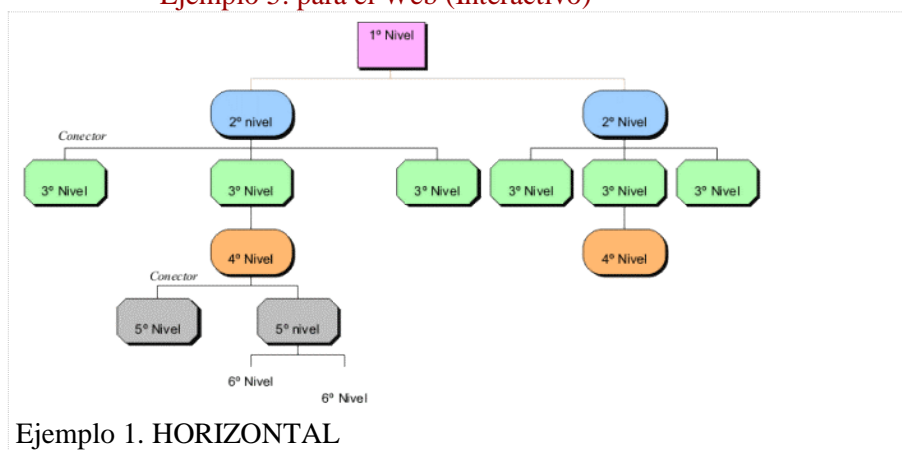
Ejemplo 5: para el Web (interactivo)

1º Nivel

2º nivel

2º Nivel

Conector

3º Nivel

3º Nivel

3º Nivel

3º Nivel

3º Nivel

3º Nivel

4º Nivel

4º Nivel

Conector

5º Nivel

5º nivel

6º Nivel

6º Nivel

Ejemplo 1. HORIZONTAL